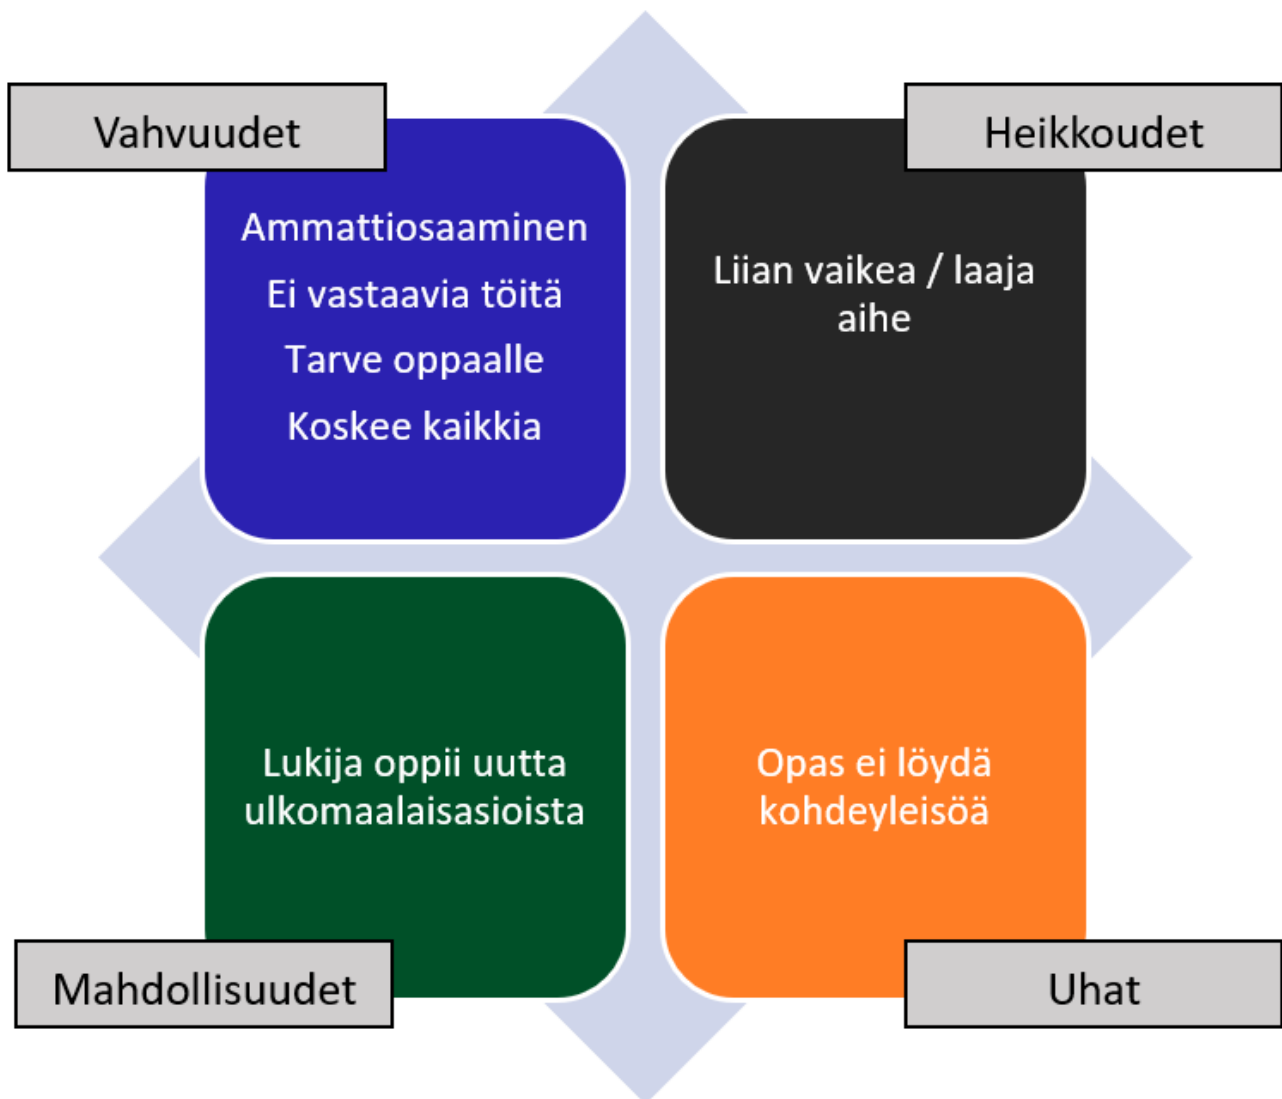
Vahvuudet

Ammattiosaaminen

Ei vastaavia töitä

Tarve oppaalle

Koskee kaikkia

Heikkoudet

Liian vaikea / laaja aihe

Lukija oppii uutta ulkomaalaisasioista

Opas ei löydä kohdeyleisöä

Mahdollisuudet

Uhat